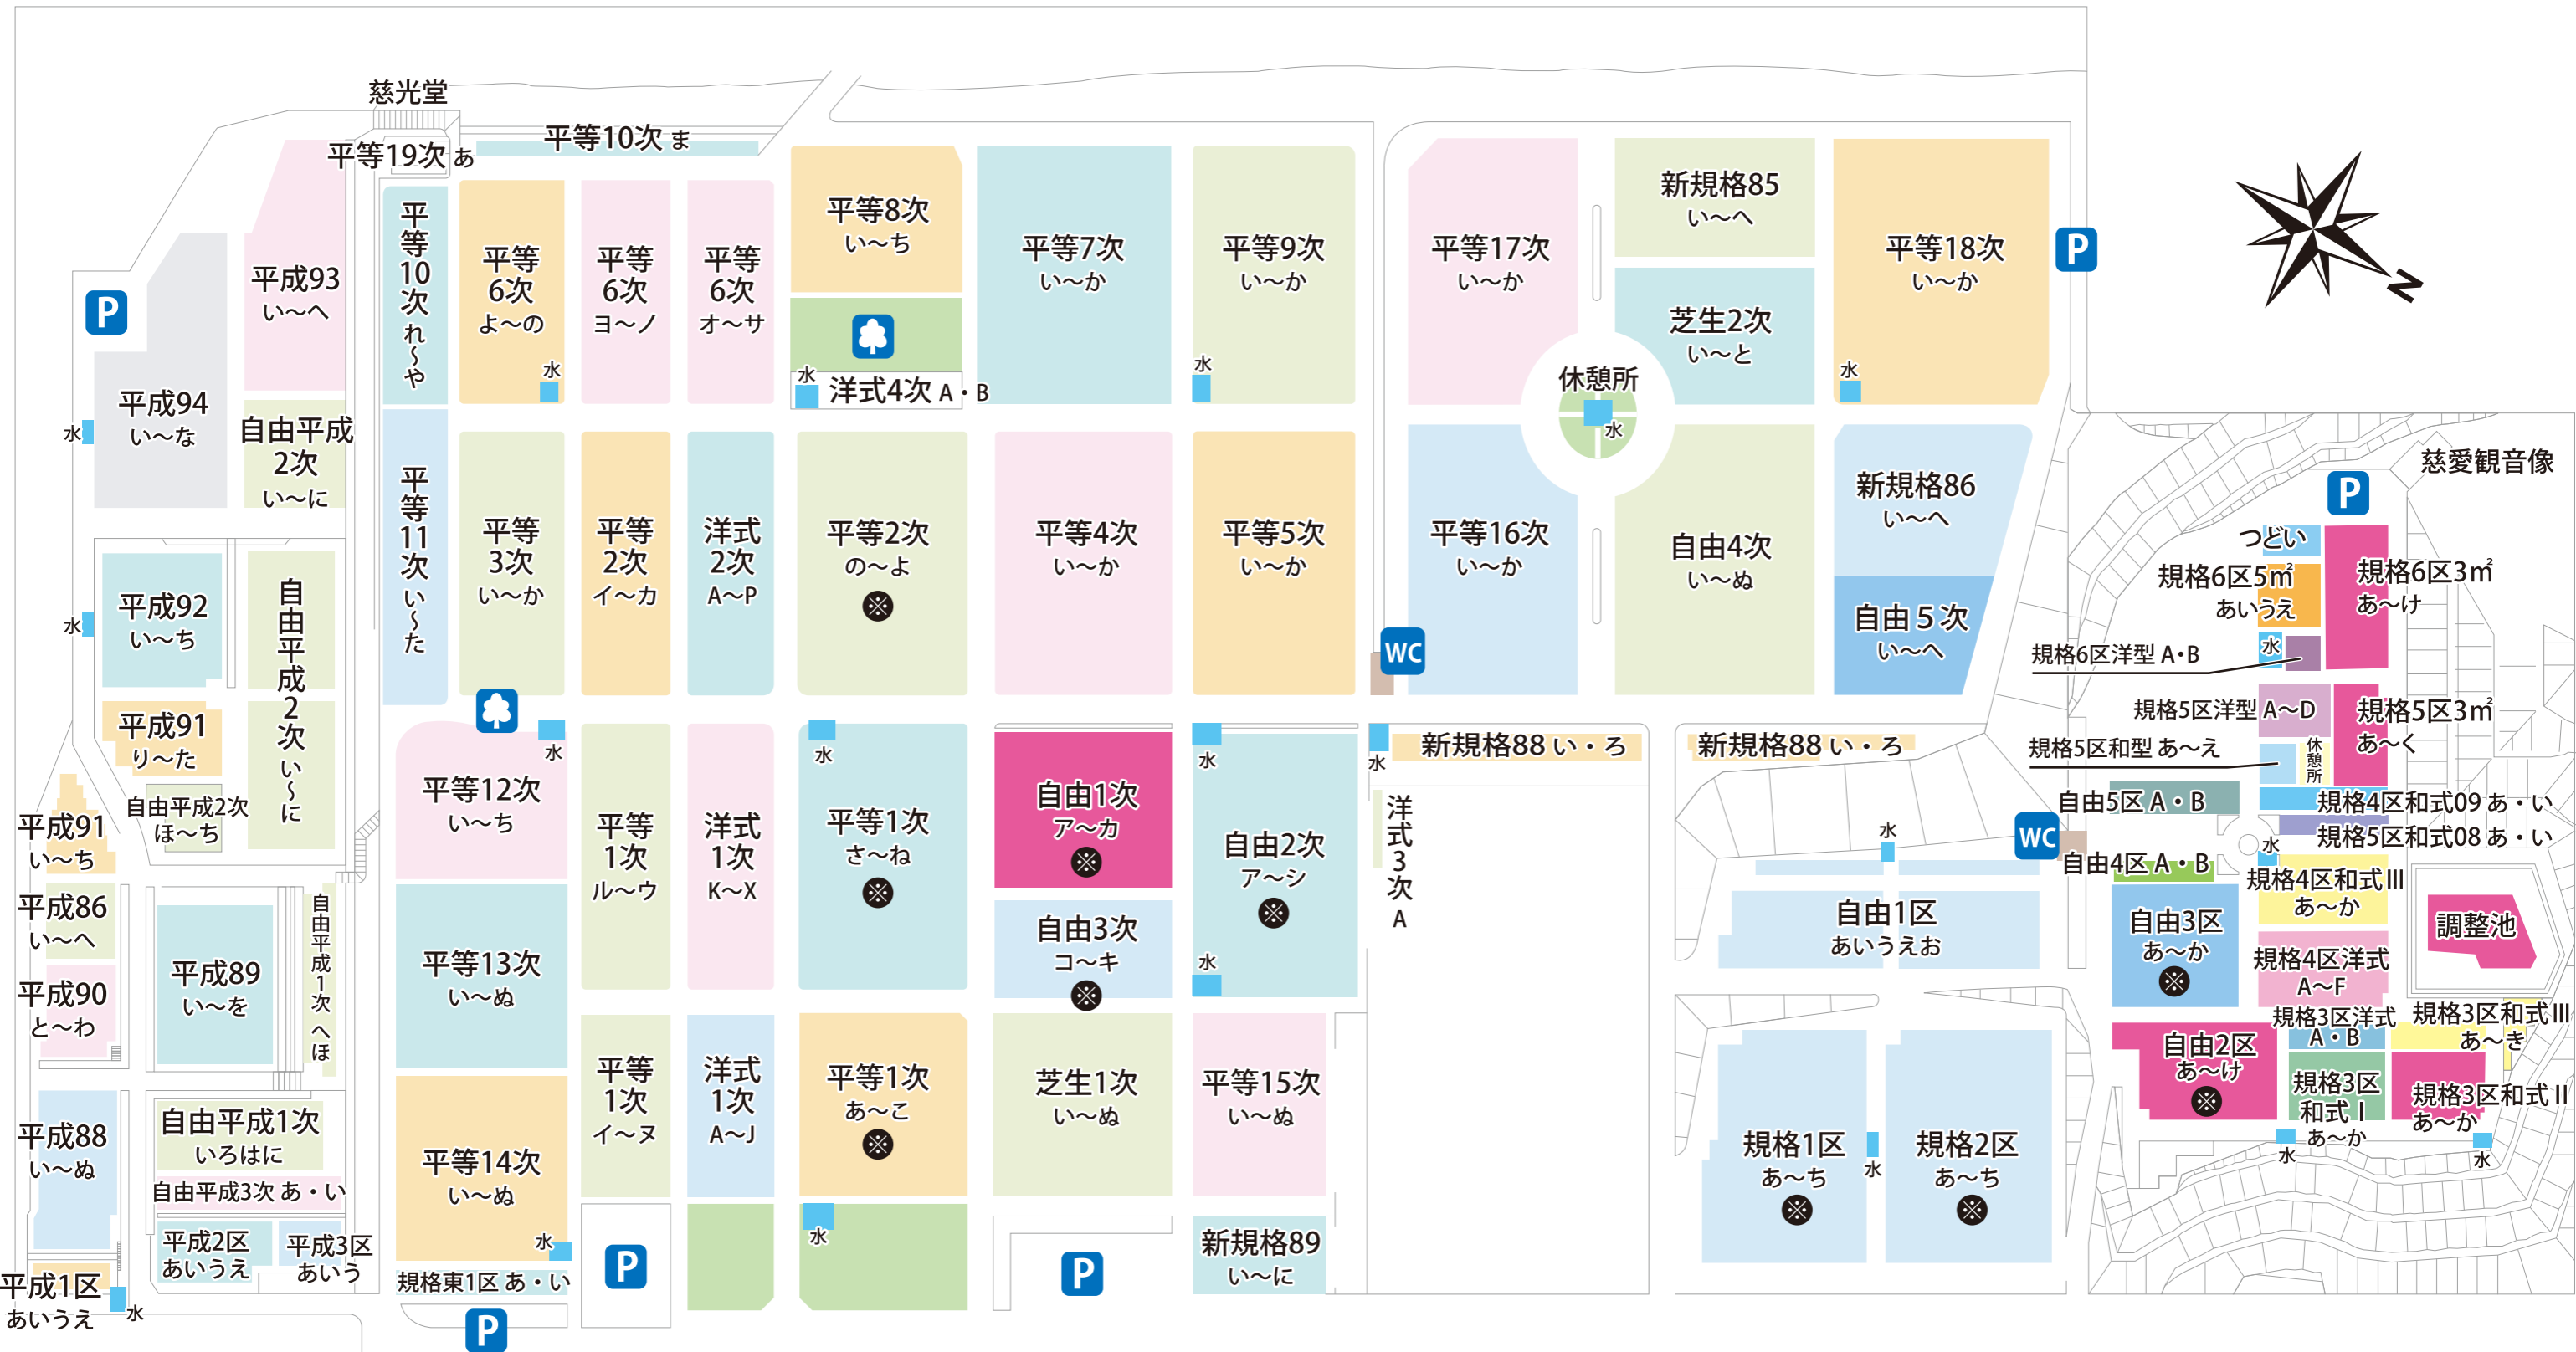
慈光堂
平等19次 あ
平等10次 ま
平成93 い～へ
P
平成94 い～な
水
自由平成2次 い～に
平等10次 れ～や
平等6次 よ～の
水
平等6次 ヨ～ノ
平等6次 オ～サ
平等8次 い～ち
水
洋式4次 A・B
平等7次 い～か
平等9次 い～か
水
平等17次 い～か
新規格85 い～へ
芝生2次 い～と
休憩所
水
平等18次 い～か
水
P
平成92 い～ち
水
自由平成2次 い～に
平等11次 い～た
平等3次 い～か
平等2次 イ～カ
洋式2次 A～P
平等2次 の～よ
平等4次 い～か
平等5次 い～か
平等16次 い～か
自由4次 い～ぬ
新規格86 い～へ
自由5次 い～へ
WC
慈愛観音像
P
つどい
規格6区5㎡ あいうえ
規格6区3㎡ あ～け
規格6区洋型 A・B
水
平成91 り～た
自由平成2次 ほ～ち
平成91 い～ち
水
平等12次 い～ち
平等1次 ル～ウ
洋式1次 K～X
水
平等1次 さ～ね
自由1次 ア～カ
水
自由2次 ア～シ
水
新規格88 い・ろ
洋式3次 A
新規格88 い・ろ
規格5区洋型 A～D
規格5区3㎡ あ～く
規格5区和型 あ～え
休憩所
自由5区 A・B
規格4区和式09 あ・い
規格5区和式08 あ・い
WC
水
自由4区 A・B
水
規格4区和式Ⅲ あ～か
平成86 い～へ
平成89 い～を
自由平成1次 へ～ほ
平等13次 い～ぬ
自由3次 コ～キ
水
自由1区 あいうえお
自由3区 あ～か
調整池
平成90 と～わ
規格4区洋式 A～F
規格3区洋式 A・B
規格3区和式Ⅲ あ～き
平成88 い～ぬ
自由平成1次 いろはに
平等14次 い～ぬ
平等1次 イ～ヌ
洋式1次 A～J
平等1次 あ～こ
芝生1次 い～ぬ
平等15次 い～ぬ
規格1区 あ～ち
水
規格2区 あ～ち
自由2区 あ～け
規格3区和式Ⅰ あ～か
規格3区和式Ⅱ あ～か
水
水
自由平成3次 あ・い
平成2区 あいうえ
平成3区 あいう
水
水
新規格89 い～に
P
P
平成1区 あいうえ
水
規格東1区 あ・い
P
N